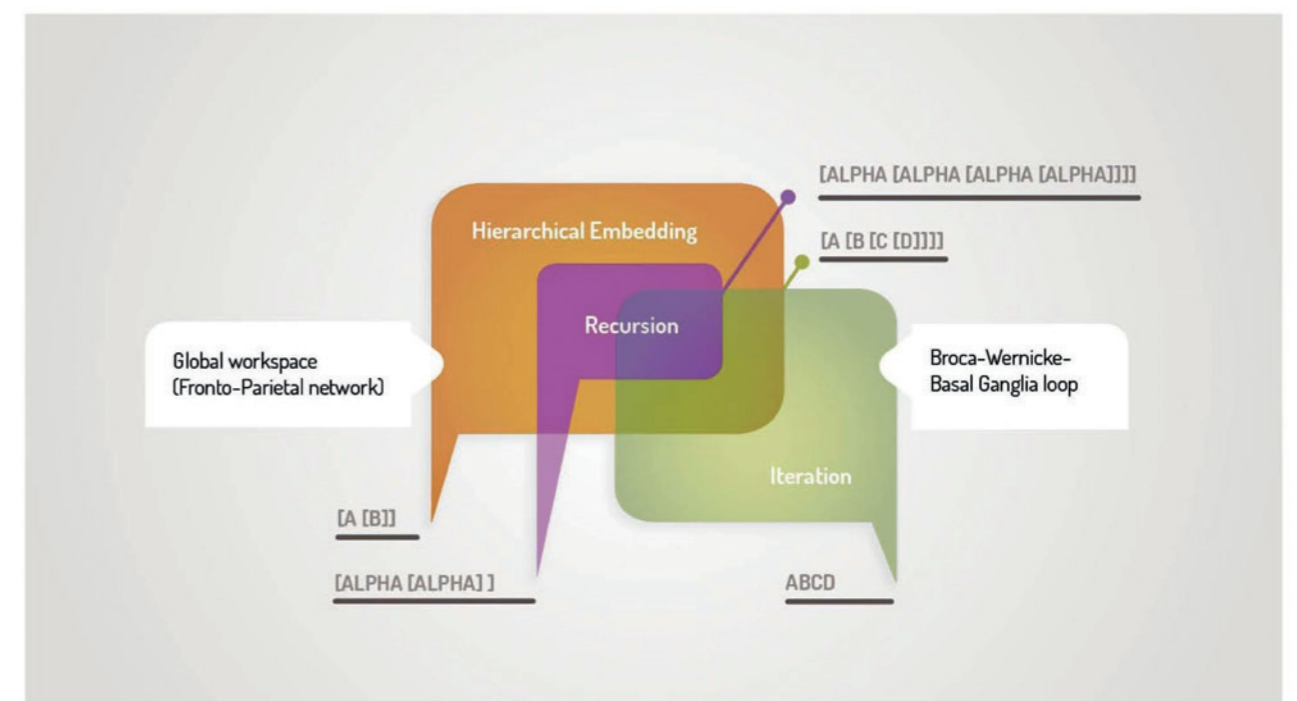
[ALPHA [ALPHA [ALPHA [ALPHA]]]]

Hierarchical Embedding

[A [B [C [D]]]]

Recursion

Global workspace
(Fronto-Parietal network)

Broca-Wernicke-
Basal Ganglia loop

Iteration

[A [B]]

[ALPHA [ALPHA] ]

ABCD